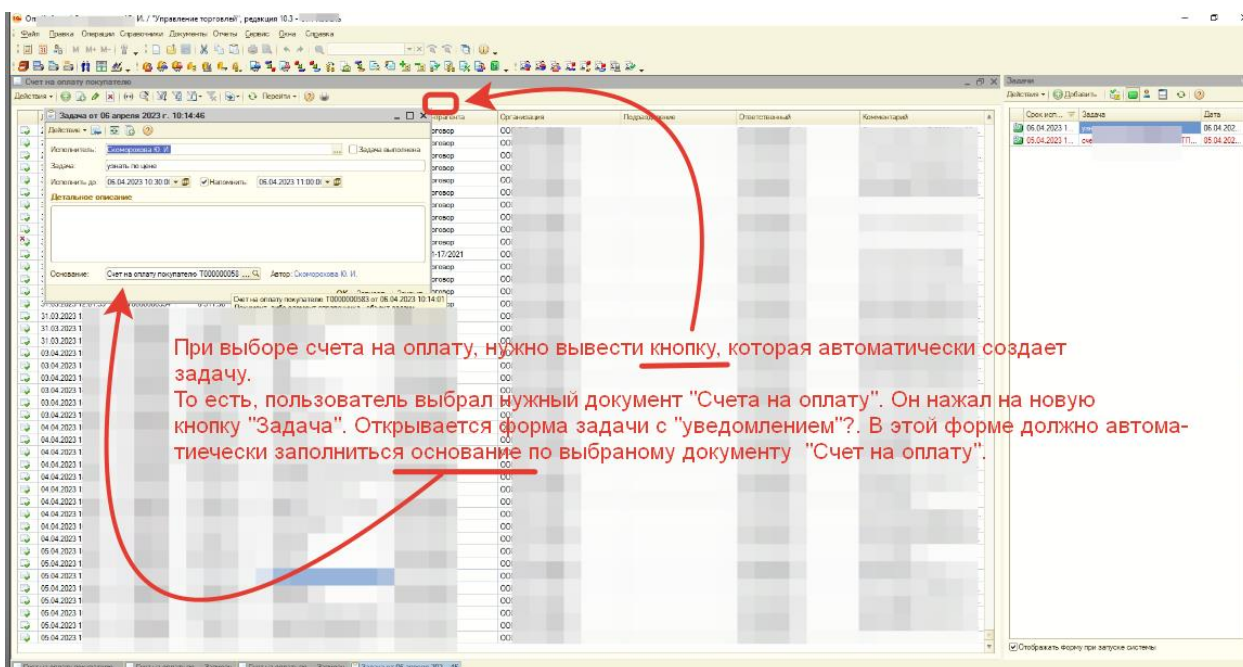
И. / "Управление торговлей", редакция 10.3

Файл Правка Операции Справочники Документы Отчеты Сервис Окна Справка

Счет на оплату покупателю

Действия Перейти

Задача от 06 апреля 2023 г. 10:14:46

Действия

Исполнитель: Скоморохова Ю. И.

Задача выполнена

Задача: узнать по цене

Исполнить до: 06.04.2023 10:30:00 Напомнить: 06.04.2023 11:00:00

Детальное описание

Основание: Счет на оплату покупателю Т000000050 Автор: Скоморохова Ю. И.

Счет на оплату покупателю Т000000083 от 06.04.2023 10:14:01

Организация Подразделение Ответственный Комментарий

Задачи

Действия Добавить

Срок исп... Задача Дата

06.04.2023 1... 06.04.202...

05.04.2023 1... сче 05.04.202...

31.03.2023 1
31.03.2023 1
31.03.2023 1
03.04.2023 1
04.04.2023 1
05.04.2023 1

Отображать форму при запуске системы

При выборе счета на оплату, нужно вывести кнопку, которая автоматически создает задачу.
То есть, пользователь выбрал нужный документ "Счета на оплату". Он нажал на новую кнопку "Задача". Открывается форма задачи с "уведомлением"?. В этой форме должно автоматиечески заполниться основание по выбраному документу "Счет на оплату".